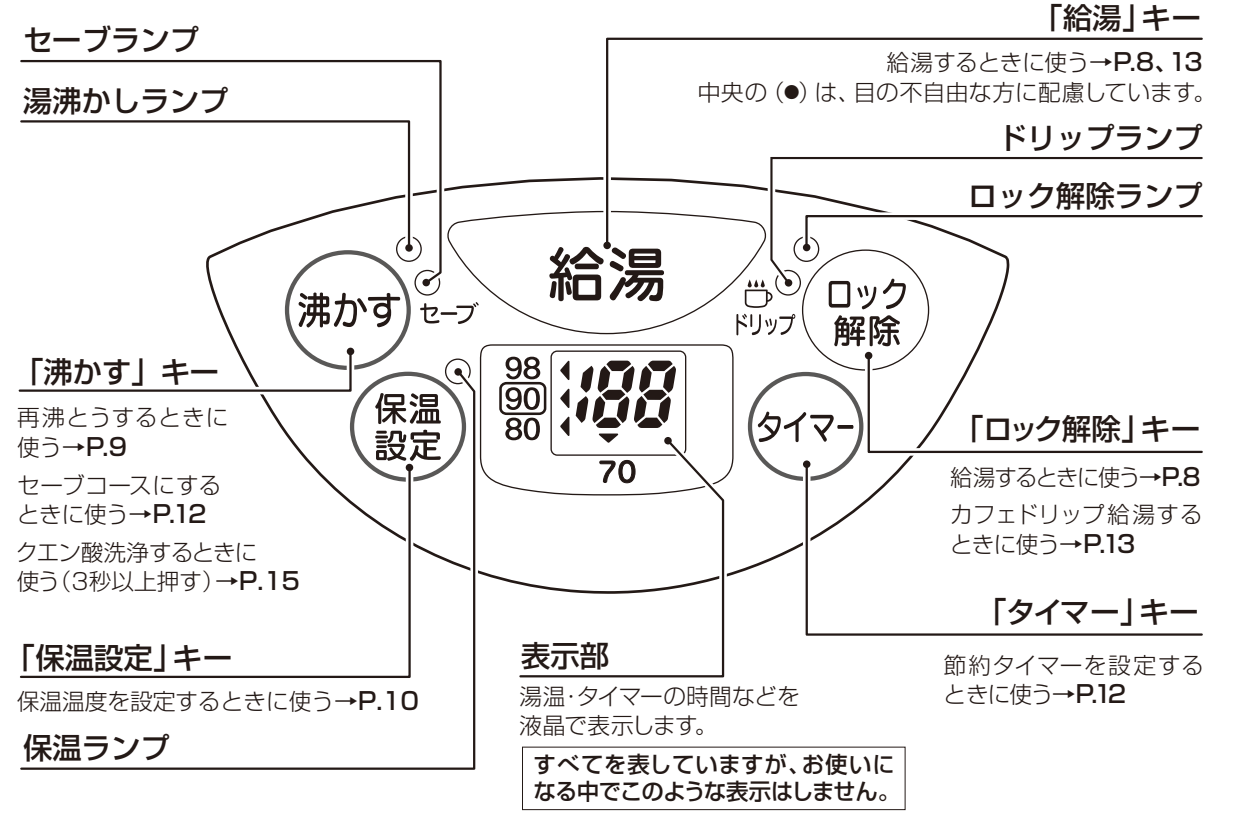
セーブランプ

湯沸かしランプ

「給湯」キー

給湯するときに使う→P.8、13
中央の（●）は、目の不自由な方に配慮しています。

ドリップランプ

ロック解除ランプ

給湯

沸かす

セーブ

ドリップ

ロック
解除

「沸かす」キー

再沸とうするときに使う→P.9

セーブコースにするときに使う→P.12

クエン酸洗浄するときに使う（3秒以上押す）→P.15

保温
設定

98
90
80

188

70

タイマー

「ロック解除」キー

給湯するときに使う→P.8

カフェドリップ給湯するときに使う→P.13

「タイマー」キー

節約タイマーを設定するときに使う→P.12

「保温設定」キー

保温温度を設定するときに使う→P.10

保温ランプ

表示部

湯温・タイマーの時間などを液晶で表示します。

すべてを表していますが、お使いになる中でこのような表示はしません。